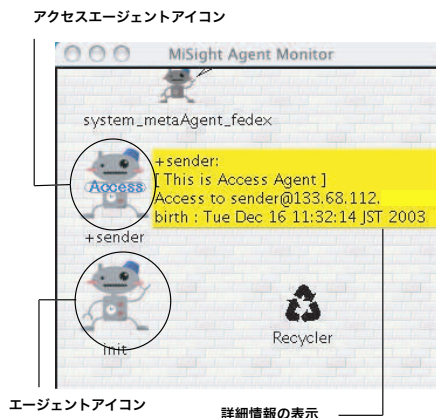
アクセスエージェントアイコン

MiSight Agent Monitor

system_metaAgent_fedex

Access

+sender:
[ This is Access Agent ]
Access to sender@133.68.112.
birth : Tue Dec 16 11:32:14 JST 2003

+sender

Init

Recycler

エージェントアイコン

詳細情報の表示